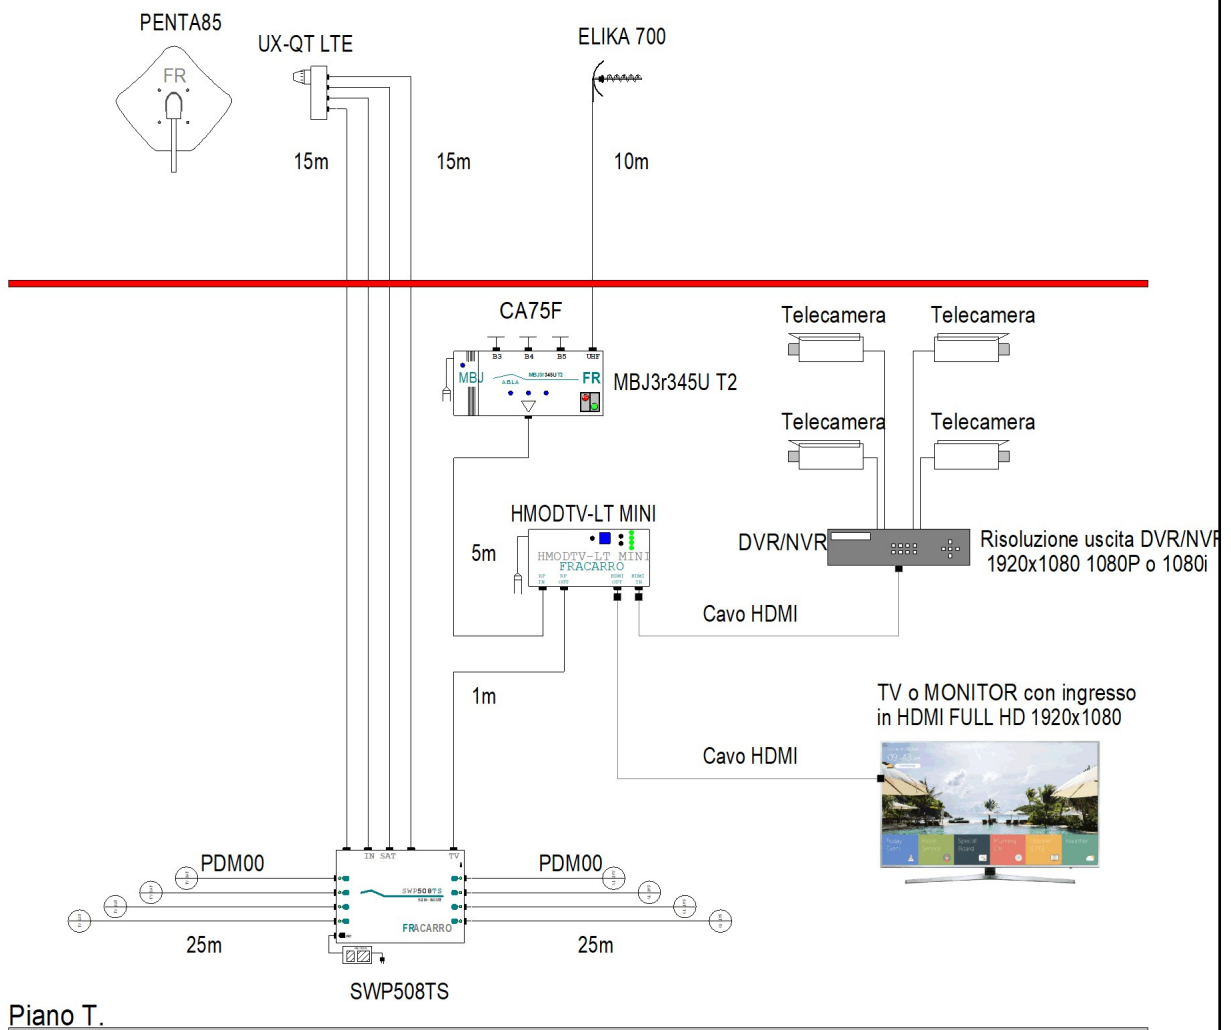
PENTA85

FR

UX-QT LTE

ELIKA 700

15m

15m

10m

CA75F

B3 B4 B5 UHF

MBJ

A.B.L.A

MBJ3r345U T2

FR

MBJ3r345U T2

Telecamera

Telecamera

Telecamera

Telecamera

HMODTV-LT MINI

5m

HMODTV-LT MINI
FRACARRO

DVR/NVR

Risoluzione uscita DVR/NVR
1920x1080 1080P o 1080i

Cavo HDMI

1m

TV o MONITOR con ingresso in HDMI FULL HD 1920x1080

Cavo HDMI

IN SAT

TV

PDM00

PDM00

SWP508TS

FRACARRO

25m

25m

SWP508TS

Piano T.